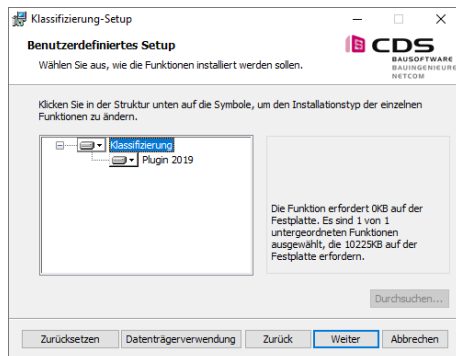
Klassifizierung-Setup

Benutzerdefiniertes Setup

Wählen Sie aus, wie die Funktionen installiert werden sollen.

CDS BAUSOFTWARE BAUINGENIEURE NETCOM

Klicken Sie in der Struktur unten auf die Symbole, um den Installationstyp der einzelnen Funktionen zu ändern.

Klassifizierung

Plugin 2019

Die Funktion erfordert 0KB auf der Festplatte. Es sind 1 von 1 untergeordneten Funktionen ausgewählt, die 10225KB auf der Festplatte erfordern.

Durchsuchen...

Zurücksetzen

Datenträgerverwendung

Zurück

Weiter

Abbrechen